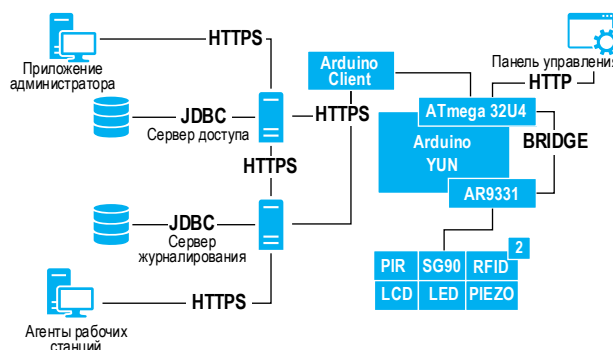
Приложение администратора

HTTPS

Arduino Client

Панель управления

HTTP

JDBC

Сервер доступа

HTTPS

ATmega 32U4

Arduino YUN

BRIDGE

HTTPS

AR9331

JDBC

Сервер журналирования

PIR

SG90

RFID

2

LCD

LED

PIEZO

HTTPS

Агенты рабочих станций